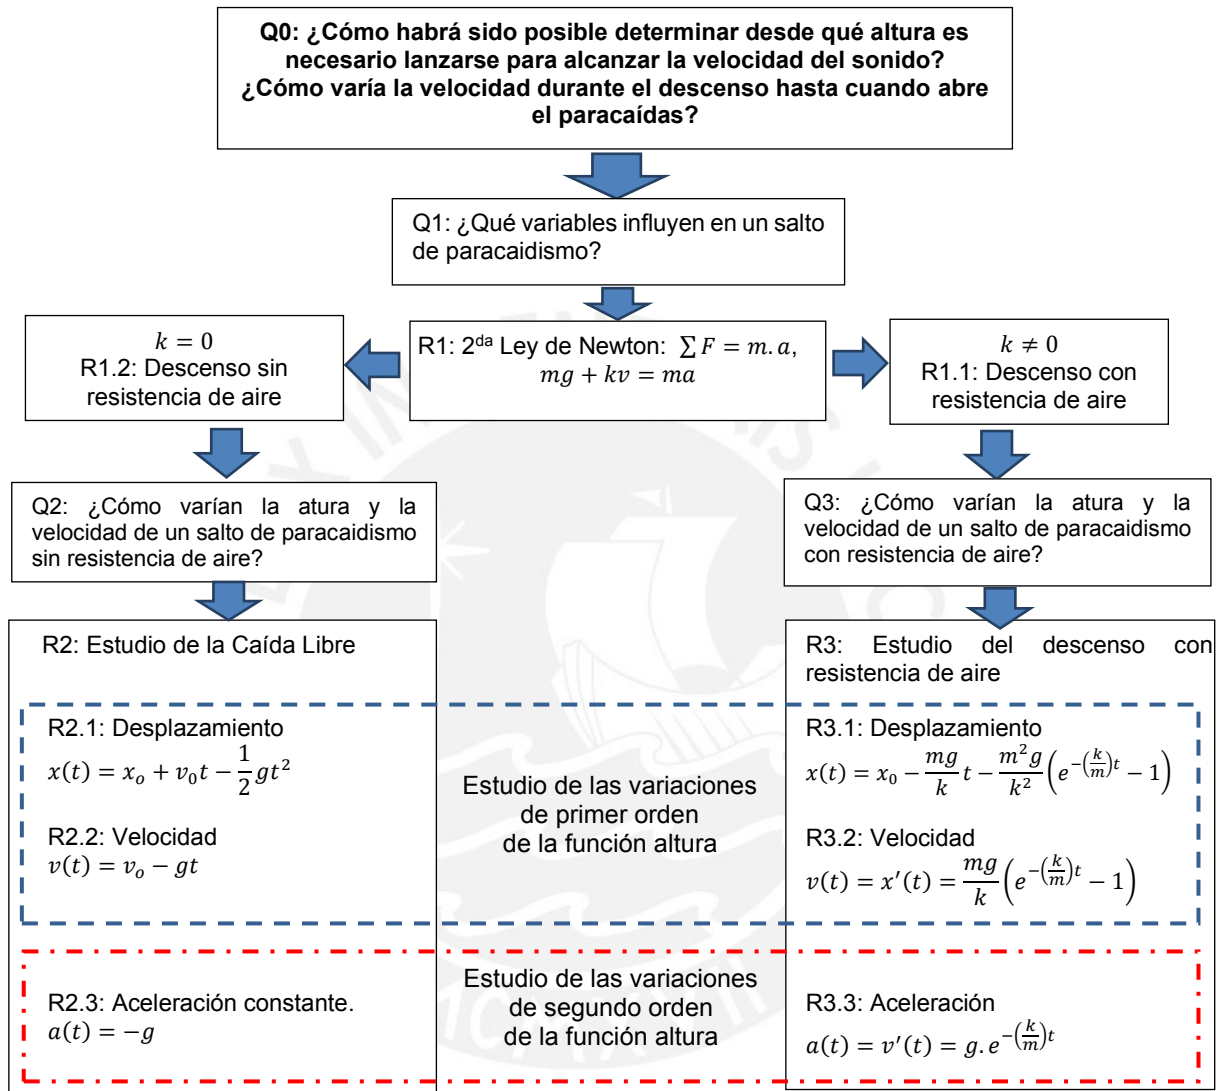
Q0: ¿Cómo habrá sido posible determinar desde qué altura es necesario lanzarse para alcanzar la velocidad del sonido? ¿Cómo varía la velocidad durante el descenso hasta cuando abre el paracaídas?

Q1: ¿Qué variables influyen en un salto de paracaidismo?

$k = 0$
R1.2: Descenso sin resistencia de aire

R1: 2$^{da}$ Ley de Newton: $\sum F = m.a$, $mg + kv = ma$

$k \neq 0$
R1.1: Descenso con resistencia de aire

Q2: ¿Cómo varían la atura y la velocidad de un salto de paracaidismo sin resistencia de aire?

Q3: ¿Cómo varían la atura y la velocidad de un salto de paracaidismo con resistencia de aire?

R2: Estudio de la Caída Libre

R3: Estudio del descenso con resistencia de aire

R2.1: Desplazamiento
$x(t) = x_o + v_0 t - \frac{1}{2}gt^2$

R2.2: Velocidad
$v(t) = v_o - gt$

Estudio de las variaciones de primer orden de la función altura

R3.1: Desplazamiento
$x(t) = x_0 - \frac{mg}{k}t - \frac{m^2 g}{k^2}\left(e^{-\left(\frac{k}{m}\right)t} - 1\right)$

R3.2: Velocidad
$v(t) = x'(t) = \frac{mg}{k}\left(e^{-\left(\frac{k}{m}\right)t} - 1\right)$

R2.3: Aceleración constante.
$a(t) = -g$

Estudio de las variaciones de segundo orden de la función altura

R3.3: Aceleración
$a(t) = v'(t) = g.e^{-\left(\frac{k}{m}\right)t}$